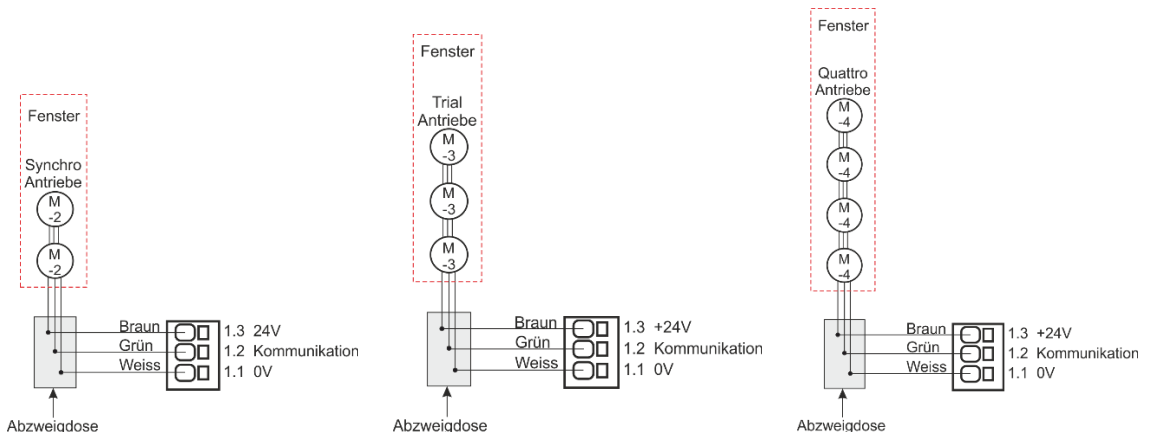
Fenster

Synchro Antriebe

M -2

M -2

Braun
Grün
Weiss

1.3 24V
1.2 Kommunikation
1.1 0V

Abzweigdose

Fenster

Trial Antriebe

M -3

M -3

M -3

Braun
Grün
Weiss

1.3 +24V
1.2 Kommunikation
1.1 0V

Abzweigdose

Fenster

Quattro Antriebe

M -4

M -4

M -4

M -4

Braun
Grün
Weiss

1.3 +24V
1.2 Kommunikation
1.1 0V

Abzweigdose